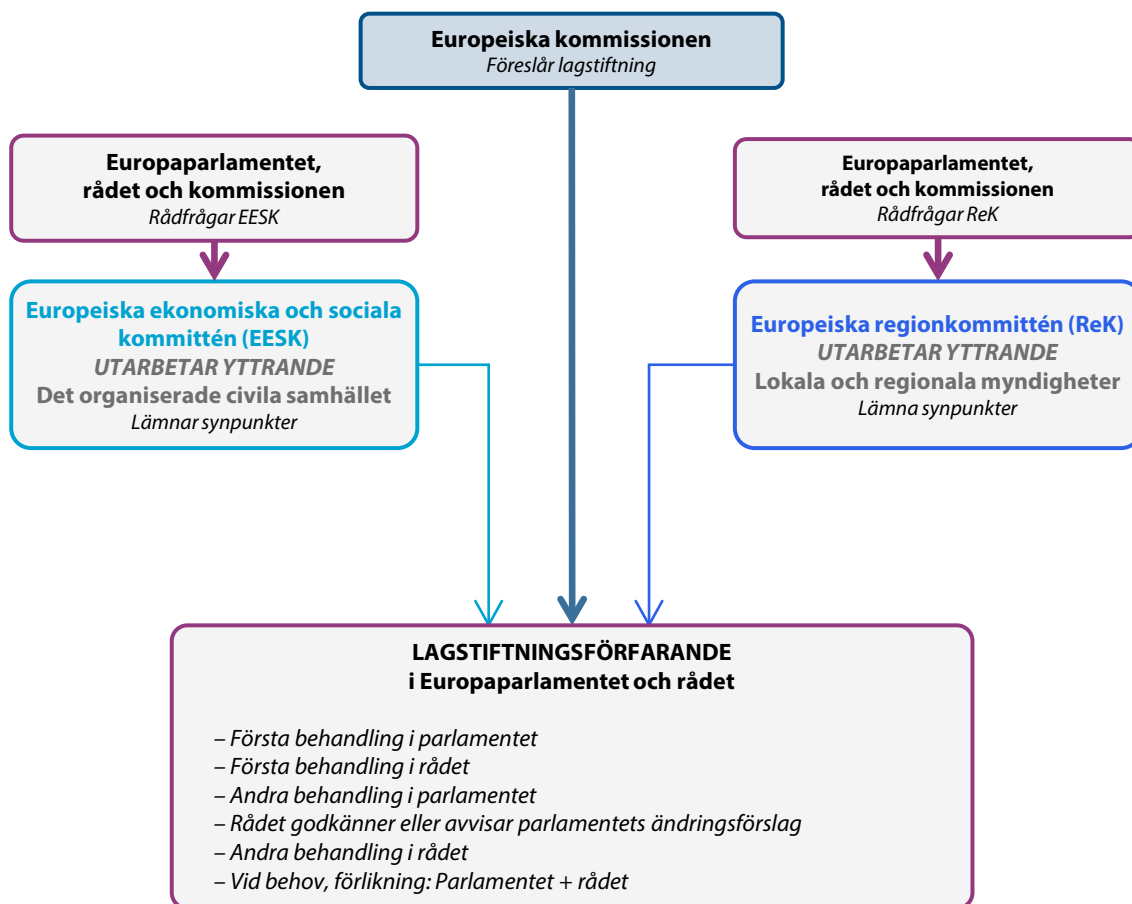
Europeiska kommissionen
Föreslår lagstiftning

Europaparlamentet, rådet och kommissionen
Rådfrågar EESK

Europeiska ekonomiska och sociala kommittén (EESK)
UTARBETAR YTTRANDE
Det organiserade civila samhället
Lämnar synpunkter

Europaparlamentet, rådet och kommissionen
Rådfrågar ReK

Europeiska regionkommittén (ReK)
UTARBETAR YTTRANDE
Lokala och regionala myndigheter
Lämna synpunkter

LAGSTIFTNINGSFÖRFARANDE
i Europaparlamentet och rådet

– Första behandling i parlamentet
– Första behandling i rådet
– Andra behandling i parlamentet
– Rådet godkänner eller avvisar parlamentets ändringsförslag
– Andra behandling i rådet
– Vid behov, förlikning: Parlamentet + rådet